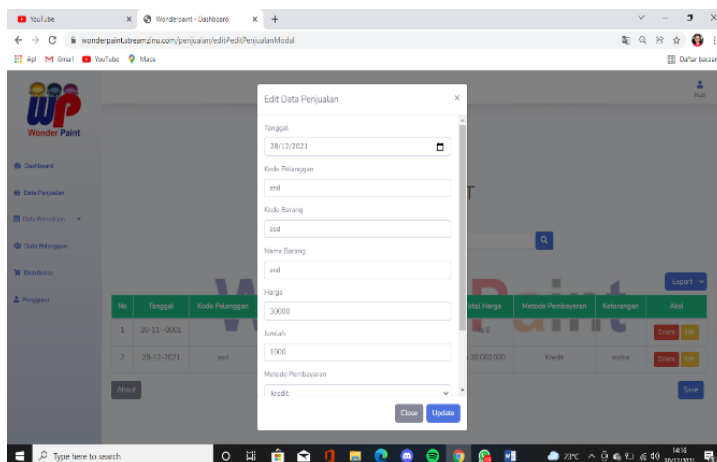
YouTube
Wonderpaint - Dashboard
+
wonderpaint.streamzinu.com/penjualan/editPeditPenjualanModal
Apl Gmail YouTube Maps
Daftar bacaan

WP
Wonder Paint

Dashboard
Data Penjualan
Data Persediaan
Data Pelanggan
Distributor
Pengguna

Edit Data Penjualan ×

Tanggal
28/12/2021

Kode Pelanggan
asd

Kode Barang
asd

Nama Barang
asd

Harga
30000

Jumlah
1000

Metode Pembayaran
kredit

Close Update

| No | Tanggal | Kode Pelanggan | | Total Harga | Metode Pembayaran | Keterangan | Aksi |
|---|---|---|---|---|---|---|---|
| 1 | 30-11-0001 | | | 0 | | | Delete Edit |
| 2 | 28-12-2021 | asd | | 30.000.000 | Kredit | asdva | Delete Edit |

Export
About
Save

Type here to search
23°C
14:16